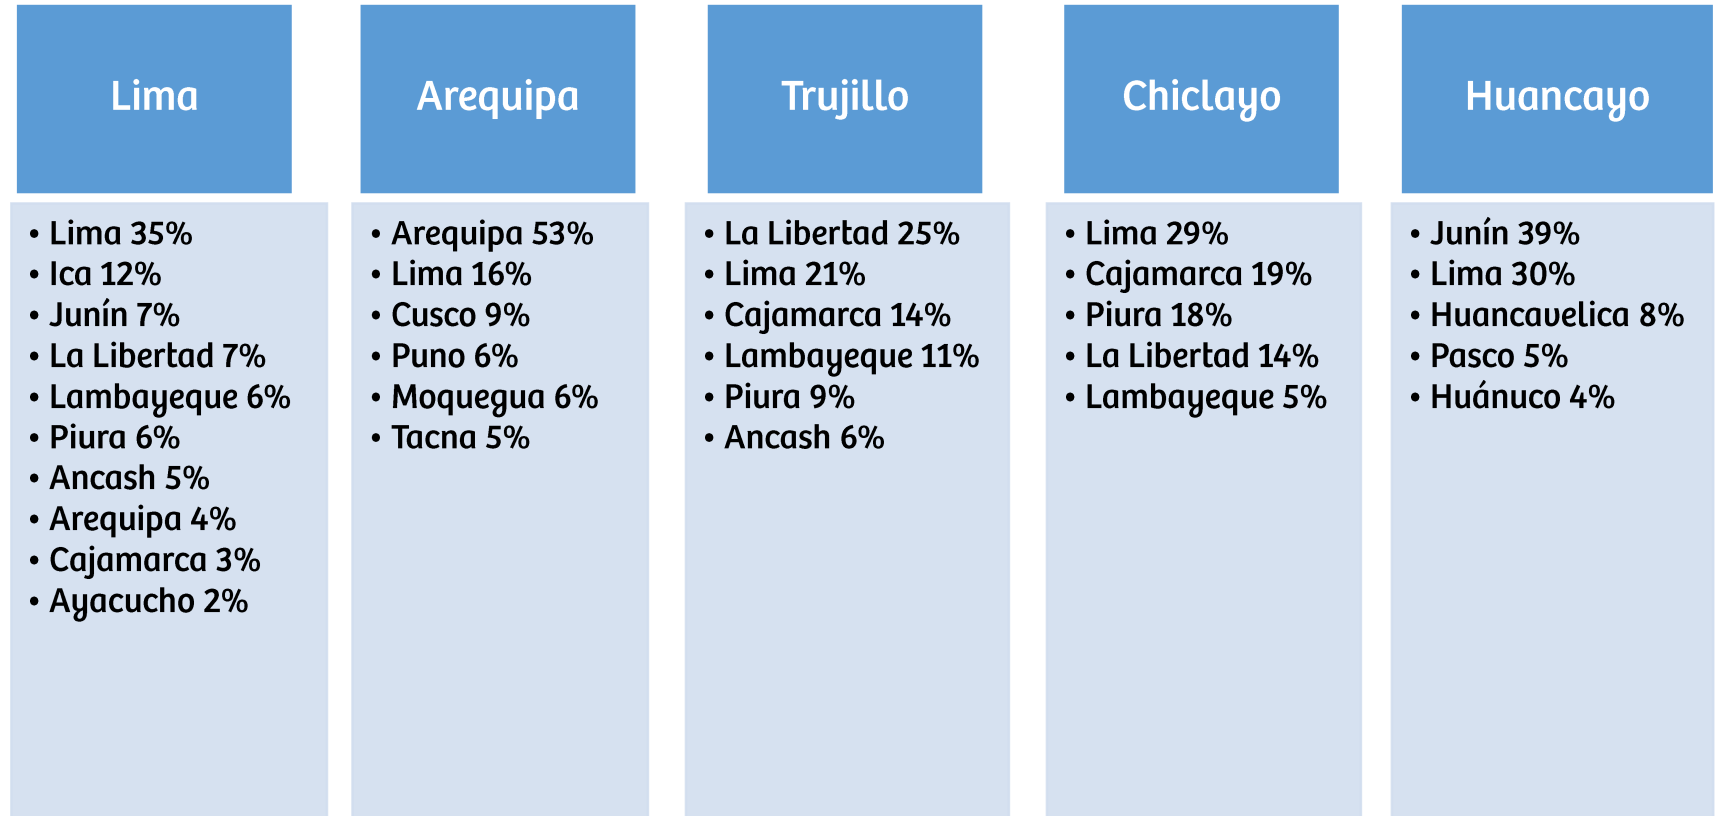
Lima

• Lima 35%
• Ica 12%
• Junín 7%
• La Libertad 7%
• Lambayeque 6%
• Piura 6%
• Ancash 5%
• Arequipa 4%
• Cajamarca 3%
• Ayacucho 2%

Arequipa

• Arequipa 53%
• Lima 16%
• Cusco 9%
• Puno 6%
• Moquegua 6%
• Tacna 5%

Trujillo

• La Libertad 25%
• Lima 21%
• Cajamarca 14%
• Lambayeque 11%
• Piura 9%
• Ancash 6%

Chiclayo

• Lima 29%
• Cajamarca 19%
• Piura 18%
• La Libertad 14%
• Lambayeque 5%

Huancayo

• Junín 39%
• Lima 30%
• Huancavelica 8%
• Pasco 5%
• Huánuco 4%